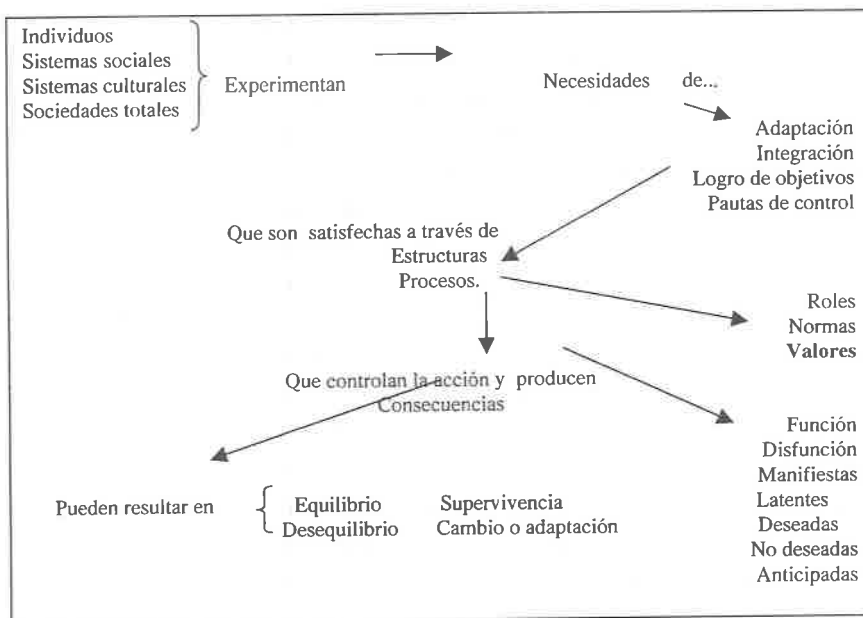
Individuos
Sistemas sociales
Sistemas culturales
Sociedades totales

Experimentan

Necesidades de...

Adaptación
Integración
Logro de objetivos
Pautas de control

Que son satisfechas a través de
Estructuras
Procesos.

Roles
Normas
Valores

Que controlan la acción y producen
Consecuencias

Función
Disfunción
Manifiestas
Latentes
Deseadas
No deseadas
Anticipadas

Pueden resultar en

Equilibrio
Desequilibrio

Supervivencia
Cambio o adaptación